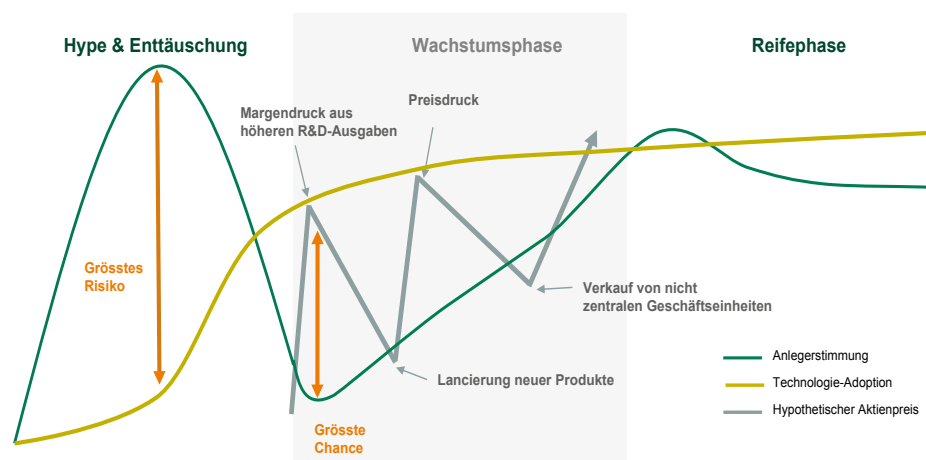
Hype & Enttäuschung

Wachstumsphase

Reifephase

Margendruck aus höheren R&D-Ausgaben

Preisdruck

Grösstes Risiko

Verkauf von nicht zentralen Geschäftseinheiten

Lancierung neuer Produkte

Grösste Chance

Anlegerstimmung

Technologie-Adoption

Hypothetischer Aktienpreis